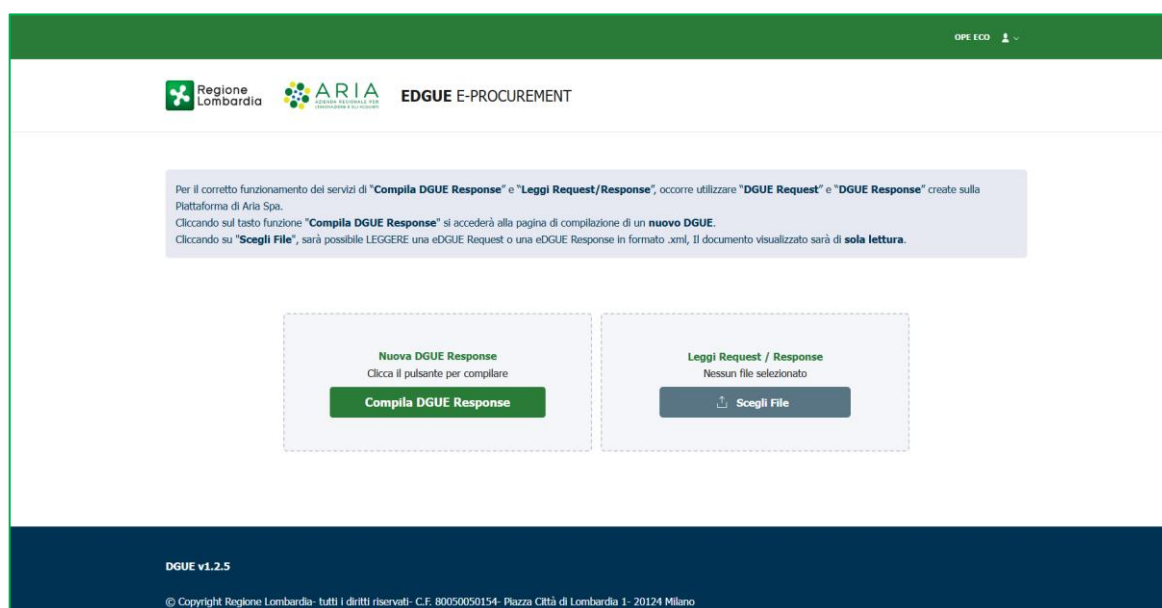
OPE ECO

Regione Lombardia

ARIA
AZIENDA REGIONALE PER L'INNOVAZIONE E GLI ACQUISTI

EDGUE E-PROCUREMENT

Per il corretto funzionamento dei servizi di "Compila DGUE Response" e "Leggi Request/Response", occorre utilizzare "DGUE Request" e "DGUE Response" create sulla Piattaforma di Aria Spa.
Cliccando sul tasto funzione "Compila DGUE Response" si accederà alla pagina di compilazione di un nuovo DGUE.
Cliccando su "Scegli File", sarà possibile LEGGERE una eDGUE Request o una eDGUE Response in formato .xml, Il documento visualizzato sarà di sola lettura.

Nuova DGUE Response
Clicca il pulsante per compilare
Compila DGUE Response

Leggi Request / Response
Nessun file selezionato
Scegli File

DGUE v1.2.5

© Copyright Regione Lombardia- tutti i diritti riservati- C.F. 80050050154- Piazza Città di Lombardia 1- 20124 Milano